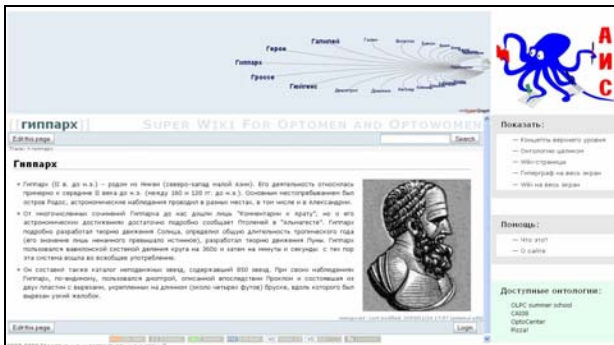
Галилей
Герон
Гиппарх
Гроссе
Гюйгенс

А
И
С

[[ гиппарх ]] Super Wiki For Optomen and Optowomen

Edit this page
Search

Гиппарх

• Гиппарх (II в. до н.э.) – родом из Никеи (северо-запад Малой Азии). Его деятельность относилась примерно к середине II века до н.э. (между 160 и 120 гг. до н.э.). Основным местопребыванием был остров Родос, астрономические наблюдения проводил в разных местах, в том числе и в Александрии.
• От многочисленных сочинений Гиппарха до нас дошли лишь "Комментарии к Арату", но о его астрономических достижениях достаточно подробно сообщает Птолемей в "Альмагесте". Гиппарх подробно разработал теорию движения Солнца, определил общую длительность тропического года (его значение лишь ненамного превышало истинное), разработал теорию движения Луны. Гиппарх пользовался вавилонской системой деления круга на 360 и затем на минуты и секунды: с тех пор эта система вошла во всеобщее употребление.
• Он составил также каталог неподвижных звезд, содержащий 850 звезд. При своих наблюдениях Гиппарх, по-видимому, пользовался диоптрой, описанной впоследствии Проклом и состоящей из двух пластин с вырезом, укрепленных на длинном (около четырех футов) бруске, вдоль которого был вырезан узкий желобок.

Edit this page
Login

Показать:
— Концепты верхнего уровня
— Онтологию целиком
— Wiki-страница
— Гиперграф на весь экран
— Wiki на весь экран

Помощь:
— Что это?
— О сайте

Доступные онтологии:
OLPC summer school
CAD08
OptoCenter
Pizza!